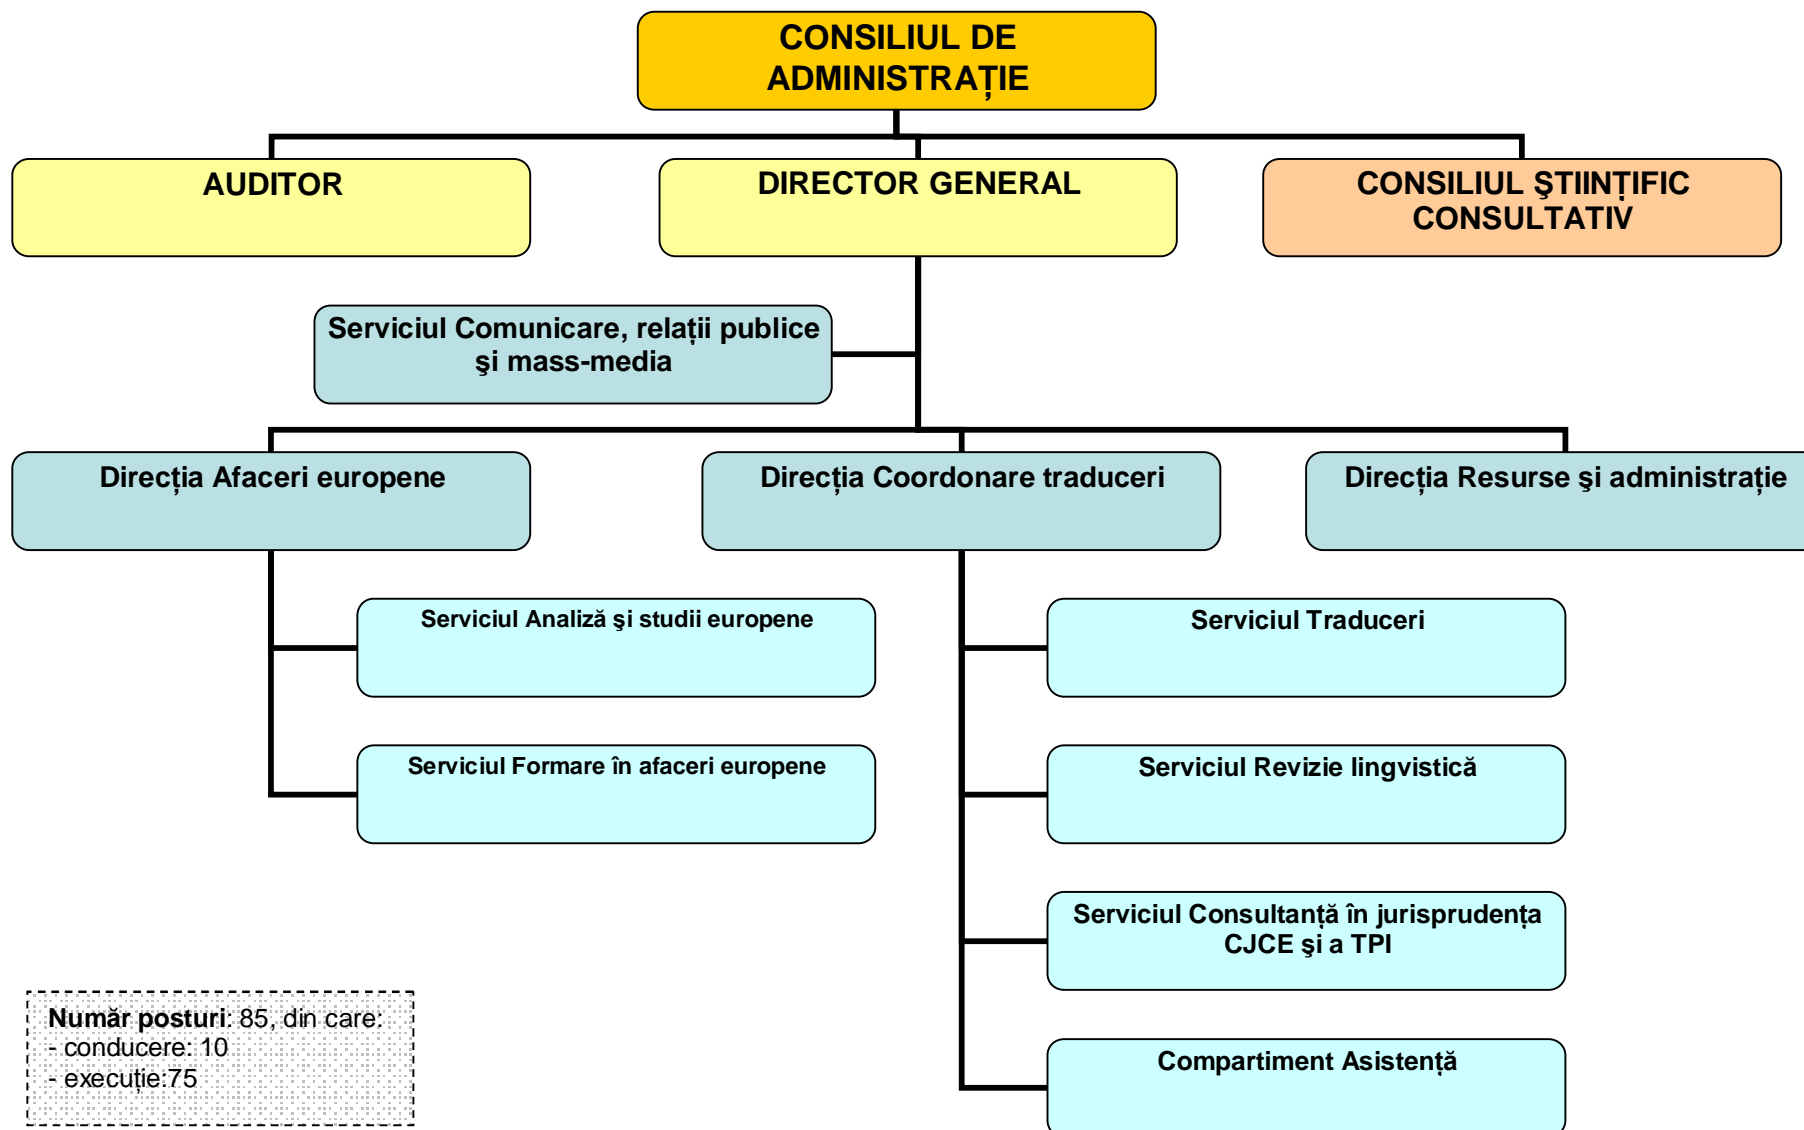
CONSILIUL DE ADMINISTRAȚIE

AUDITOR

DIRECTOR GENERAL

CONSILIUL ŞTIINȚIFIC CONSULTATIV

Serviciul Comunicare, relații publice şi mass-media

Direcția Afaceri europene

Direcția Coordonare traduceri

Direcția Resurse şi administrație

Serviciul Analiză şi studii europene

Serviciul Formare în afaceri europene

Serviciul Traduceri

Serviciul Revizie lingvistică

Serviciul Consultanță în jurisprudența CJCE şi a TPI

Compartiment Asistență

Număr posturi: 85, din care:
- conducere: 10
- execuție:75